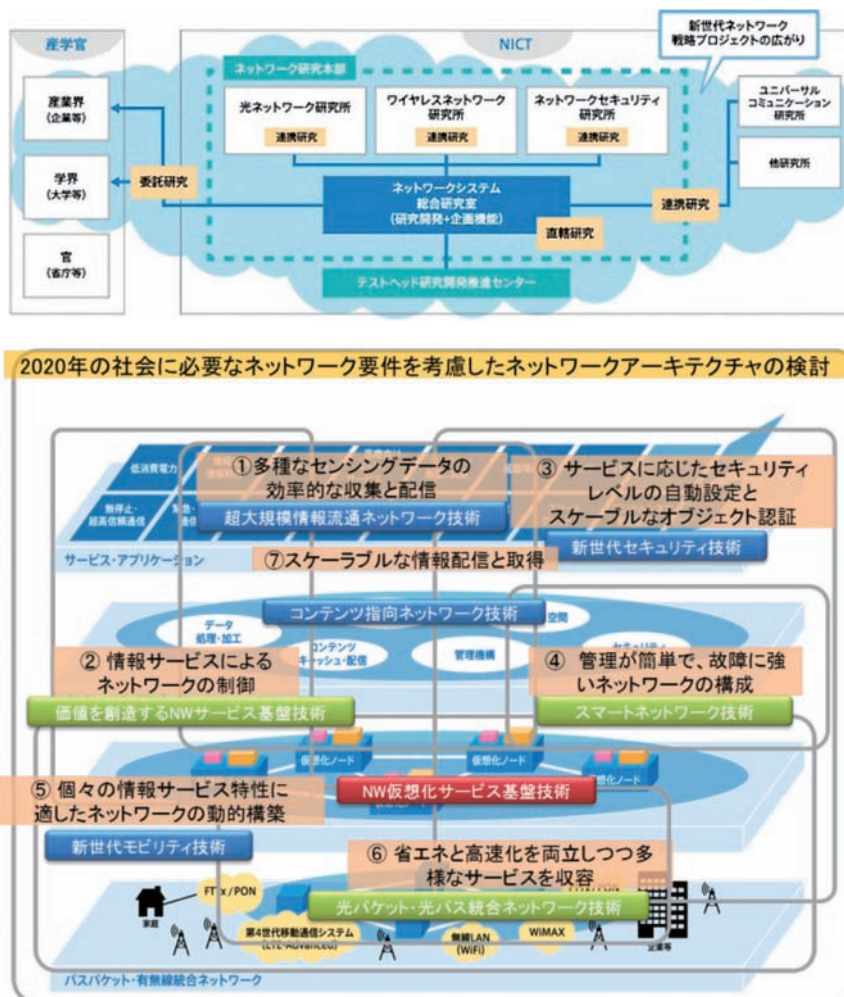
産学官

産業界
(企業等)

学界
(大学等)

官
(省庁等)

委託研究

NICT

新世代ネットワーク戦略プロジェクトの広がり

ネットワーク研究本部

光ネットワーク研究所
連携研究

ワイヤレスネットワーク研究所
連携研究

ネットワークセキュリティ研究所
連携研究

ネットワークシステム総合研究室
(研究開発+企画機能)

直轄研究

連携研究

ユニバーサルコミュニケーション研究所

他研究所

テストベッド研究開発推進センター

2020年の社会に必要なネットワーク要件を考慮したネットワークアーキテクチャの検討

低消費電力

無停止・超高信頼通信

①多種なセンシングデータの効率的な収集と配信

超大規模情報流通ネットワーク技術

③ サービスに応じたセキュリティレベルの自動設定とスケーブルなオブジェクト認証

新世代セキュリティ技術

サービス・アプリケーション

⑦スケーラブルな情報配信と取得

コンテンツ指向ネットワーク技術

データ処理・加工

コンテンツキャッシュ・配信

管理機構

空間

② 情報サービスによるネットワークの制御

④ 管理が簡単で、故障に強いネットワークの構成

価値を創造するNWサービス基盤技術

スマートネットワーク技術

仮想化ノード

仮想化ノード

仮想化ノード

⑤ 個々の情報サービス特性に適したネットワークの動的構築

NW仮想化サービス基盤技術

新世代モビリティ技術

⑥ 省エネと高速化を両立しつつ多様なサービスを収容

FTTx/PON

家庭

光パケット・光パス統合ネットワーク技術

第4世代移動通信システム
(LTE-Advanced)

無線LAN
(WiFi)

WiMAX

企業等

パスパケット・有無線統合ネットワーク